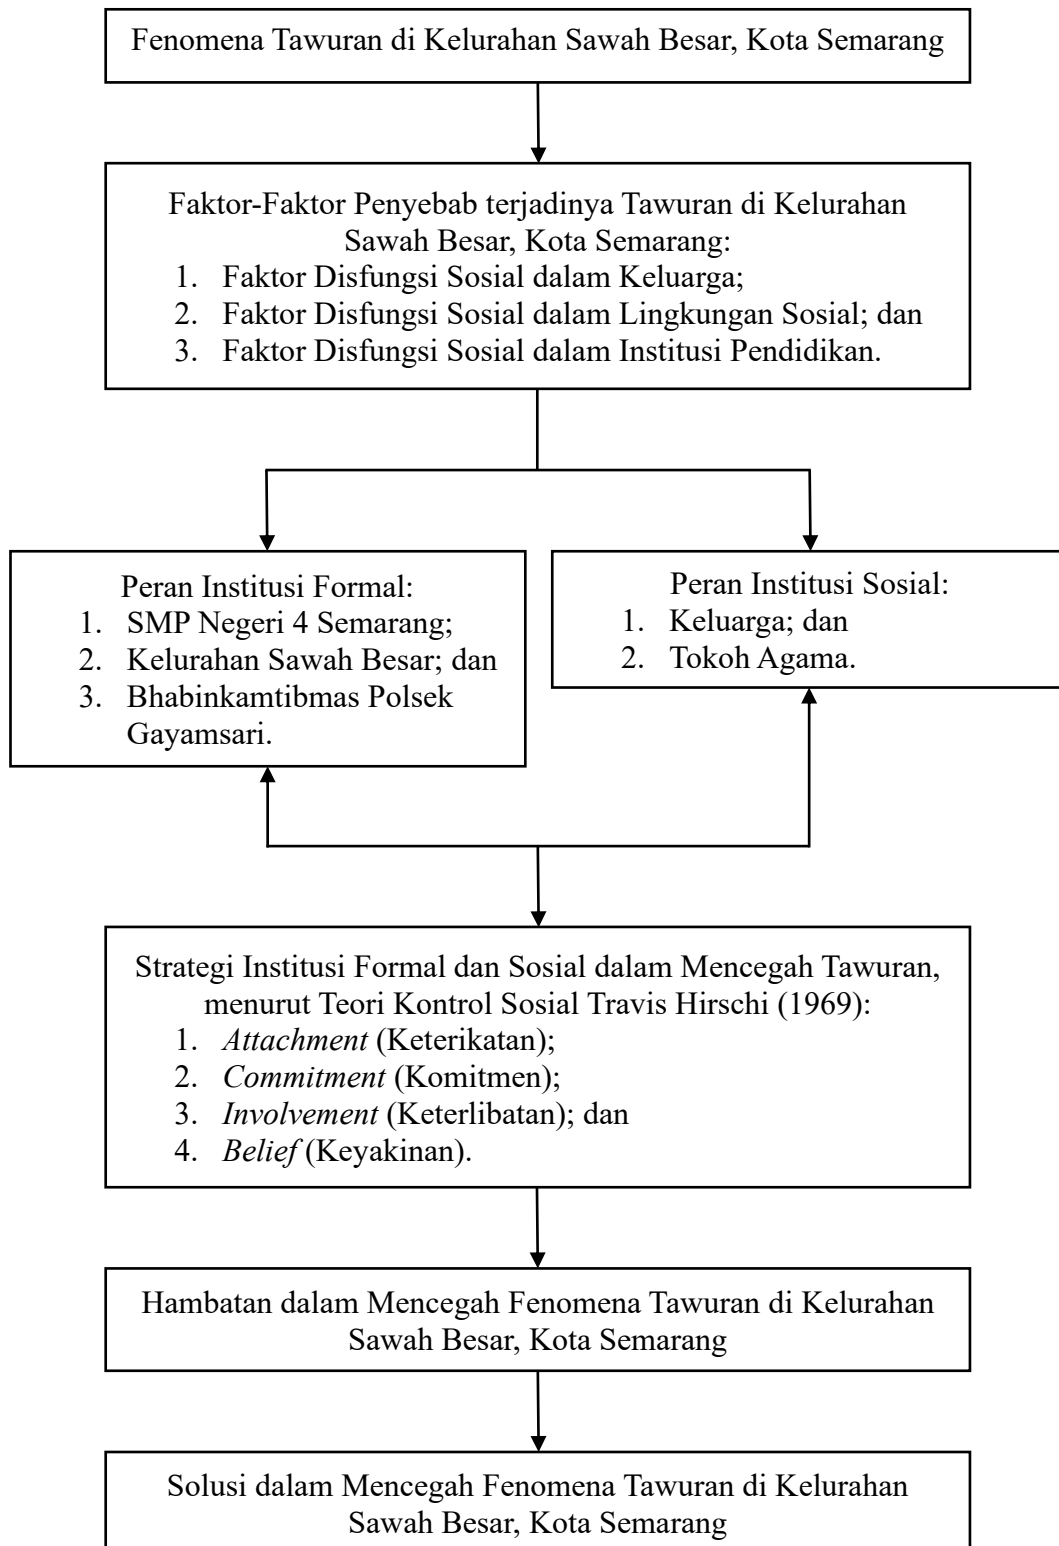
Fenomena Tawuran di Kelurahan Sawah Besar, Kota Semarang

Faktor-Faktor Penyebab terjadinya Tawuran di Kelurahan Sawah Besar, Kota Semarang:
1. Faktor Disfungsi Sosial dalam Keluarga;
2. Faktor Disfungsi Sosial dalam Lingkungan Sosial; dan
3. Faktor Disfungsi Sosial dalam Institusi Pendidikan.

Peran Institusi Formal:
1. SMP Negeri 4 Semarang;
2. Kelurahan Sawah Besar; dan
3. Bhabinkamtibmas Polsek Gayamsari.

Peran Institusi Sosial:
1. Keluarga; dan
2. Tokoh Agama.

Strategi Institusi Formal dan Sosial dalam Mencegah Tawuran, menurut Teori Kontrol Sosial Travis Hirschi (1969):
1. *Attachment* (Keterikatan);
2. *Commitment* (Komitmen);
3. *Involvement* (Keterlibatan); dan
4. *Belief* (Keyakinan).

Hambatan dalam Mencegah Fenomena Tawuran di Kelurahan Sawah Besar, Kota Semarang

Solusi dalam Mencegah Fenomena Tawuran di Kelurahan Sawah Besar, Kota Semarang